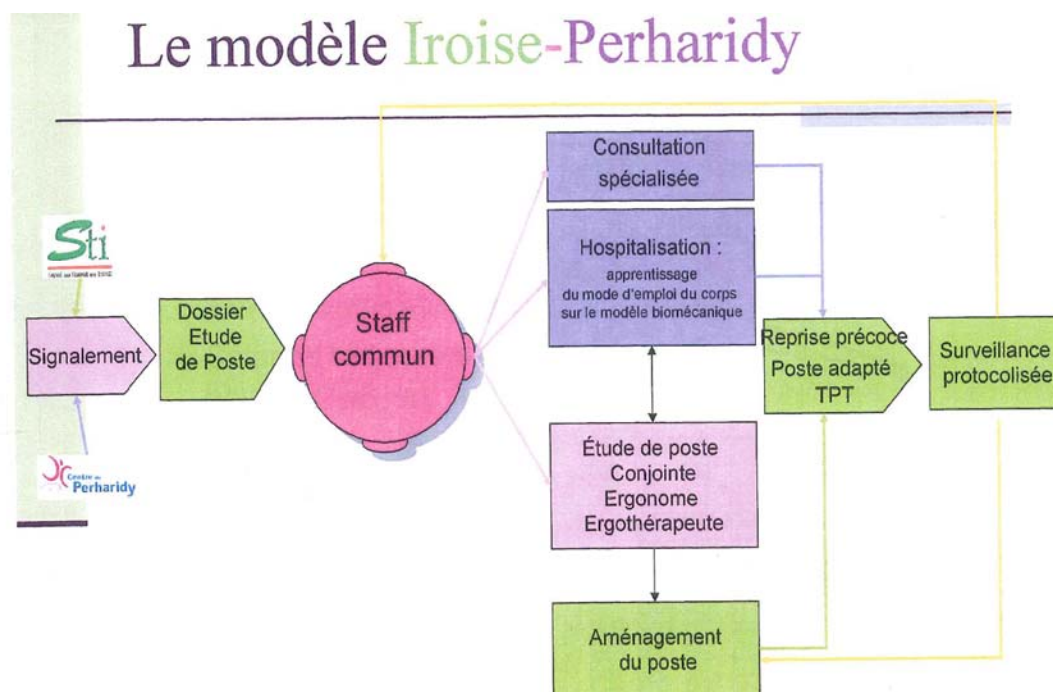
Le modèle Iroise-Perharidy

Sti
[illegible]

Centre de Perharidy

Signalement

Dossier Etude de Poste

Staff commun

Consultation spécialisée

Hospitalisation : apprentissage du mode d'emploi du corps sur le modèle biomécanique

Étude de poste Conjointe Ergonome Ergothérapeute

Aménagement du poste

Reprise précoce Poste adapté TPT

Surveillance protocolisée